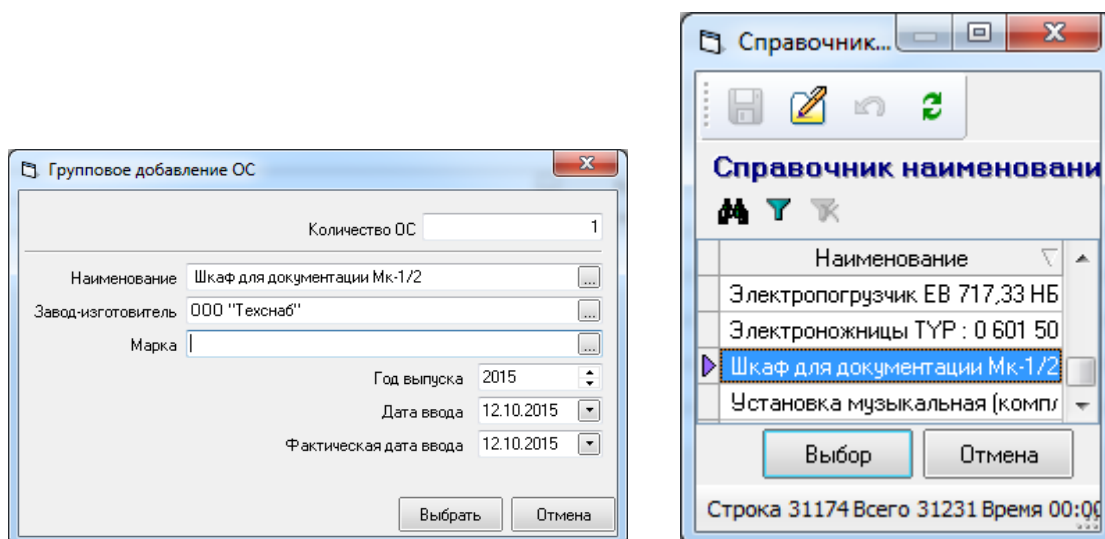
Групповое добавление ОС

Количество ОС 1

Наименование Шкаф для документации Мк-1/2 ...
Завод-изготовитель ООО "Техснаб" ...
Марка ...
Год выпуска 2015
Дата ввода 12.10.2015
Фактическая дата ввода 12.10.2015

Выбрать Отмена

Справочник...

Справочник наименовани

| Наименование |
|---|
| Электропогрузчик ЕВ 717,33 НБ |
| Электроножницы TYP : 0 601 50 |
| Шкаф для документации Мк-1/2 |
| Установка музыкальная (комп/ |

Выбор Отмена

Строка 31174 Всего 31231 Время 00:0